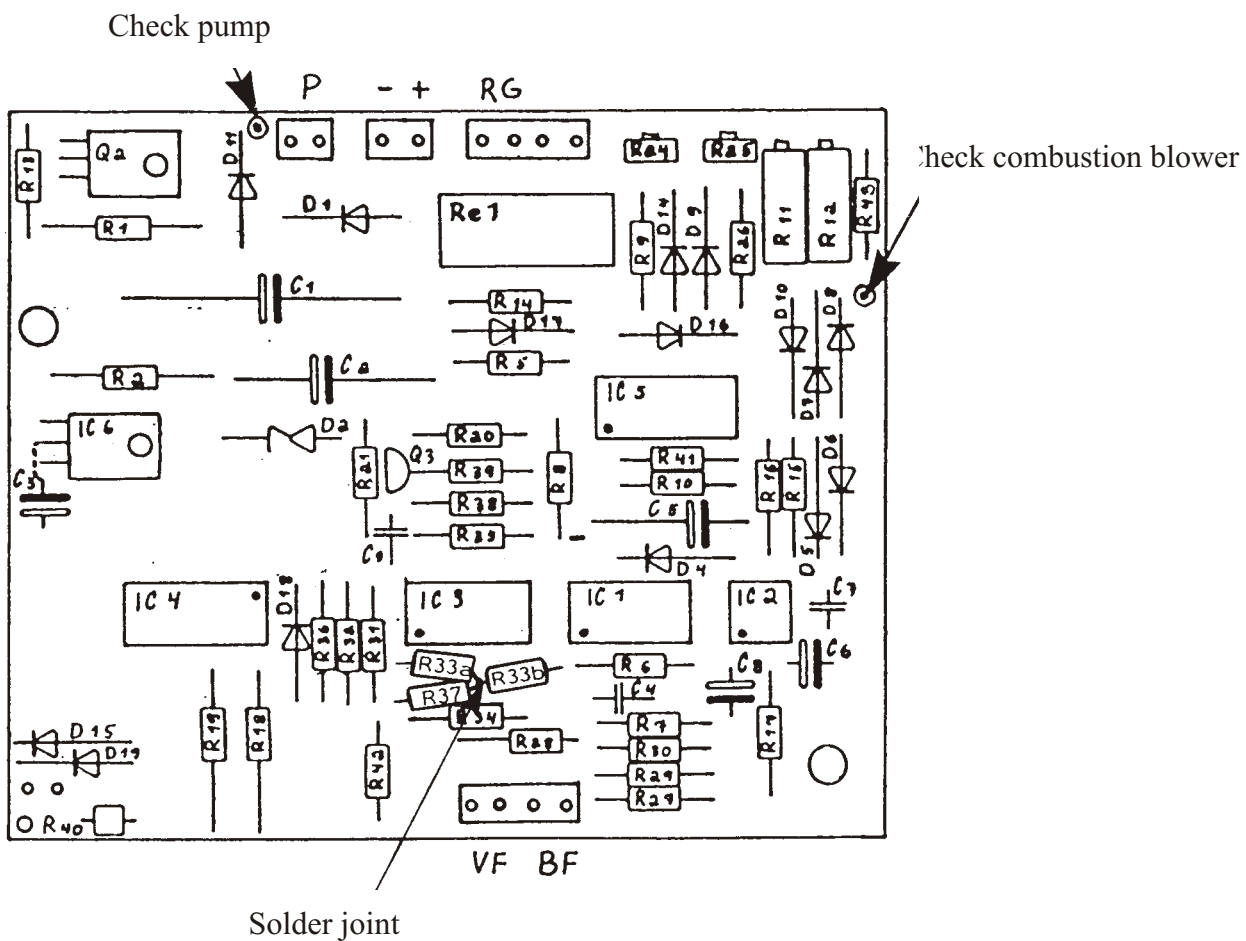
Check pump

P - + RG

Check combustion blower

R13 Q2 D11 R1 D1 Re1 R24 R25 R11 R12 R43 R9 D14 D9 R26 C1 R14 D17 D16 D10 D8 C2 R5 R2 D7 IC5 IC6 D2 R20 R21 Q3 R39 R8 R41 R16 R15 D6 C3 R38 R10 R33 C9 C5 D5 D4 IC4 D18 IC3 IC1 IC2 C7 R36 R32 R31 R33a R33b R6 C6 C8 R37 C4 R34 R7 R19 R18 R28 R30 R17 D15 D19 R42 R29 R29 R40

VF BF

Solder joint